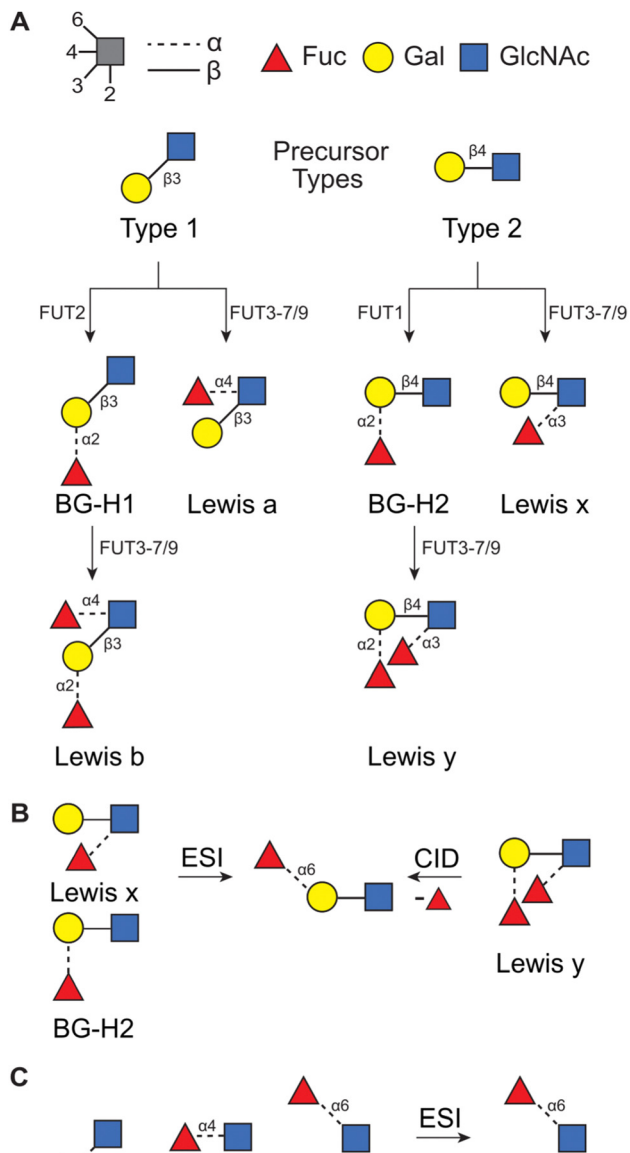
A

6
4
3
2
α
β
Fuc
Gal
GlcNAc

Precursor Types

β3
Type 1

β4
Type 2

FUT2
FUT3-7/9
FUT1
FUT3-7/9

β3
α2
BG-H1

α4
β3
Lewis a

β4
α2
BG-H2

β4
α3
Lewis x

FUT3-7/9
FUT3-7/9

α4
β3
α2
Lewis b

β4
α2
α3
Lewis y

B

Lewis x
BG-H2
ESI
α6
CID
-
Lewis y

C

α4
α6
ESI
α6